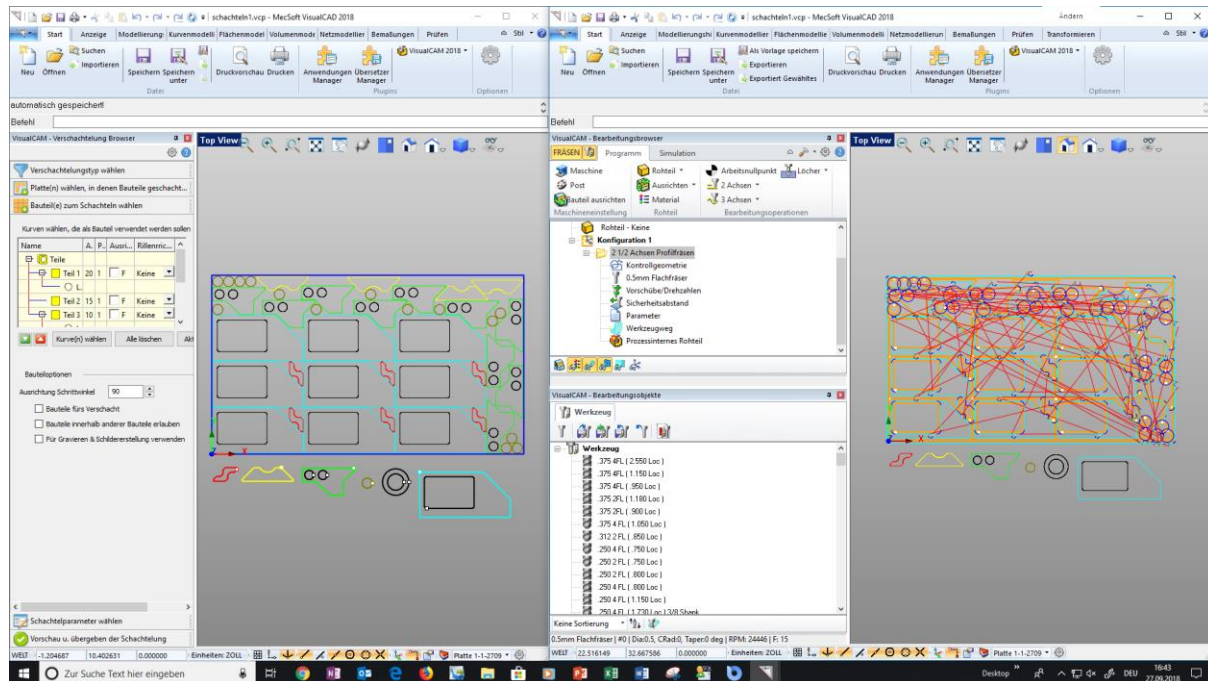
schachteln1.vcp - MecSoft VisualCAD 2018

Start Anzeige Modellierung Kurvenmodell Flächenmodel Volumenmode Netzmodellier Bemaßungen Prüfen Stil

Neu Öffnen Suchen Importieren Speichern Speichern unter Druckvorschau Drucken Anwendungen Manager Übersetzer Manager VisualCAM 2018 Optionen
Datei Plugins

automatisch gespeichert!
Befehl

VisualCAM - Verschachtelung Browser

Verschachtelungstyp wählen
Platte(n) wählen, in denen Bauteile geschacht...
Bauteil(e) zum Schachteln wählen

Kurven wählen, die als Bauteil verwendet werden sollen

| Name | A. | P.. | Ausri... | Rillenric... |
|---|---|---|---|---|
| Teile | | | | |
| Teil 1 | 20 | 1 | F | Keine |
| L | | | | |
| Teil 2 | 15 | 1 | F | Keine |
| Teil 3 | 10 | 1 | F | Keine |

Kurve(n) wählen Alle löschen Akt

Bauteiloptionen
Ausrichtung Schrittwinkel 90
Bauteile fürs Verschacht
Bauteile innerhalb anderer Bauteile erlauben
Für Gravieren & Schildererstellung verwenden

Schachtelparameter wählen
Vorschau u. übergeben der Schachtelung

Top View

WELT -1.204687 10.402631 0.000000 Einheiten: ZOLL Platte 1-1-2709

schachteln1.vcp - MecSoft VisualCAD 2018 Ändern

Start Anzeige Modellierungshi Kurvenmodellier Flächenmodellie Volumenmodelli Netzmodellierun Bemaßungen Prüfen Transformieren Stil

Neu Öffnen Suchen Importieren Speichern Speichern unter Als Vorlage speichern Exportieren Exportiert Gewähltes Druckvorschau Drucken Anwendungen Manager Übersetzer Manager VisualCAM 2018 Optionen
Datei Plugins

Befehl

VisualCAM - Bearbeitungsbrowser
FRÄSEN Programm Simulation
Maschine Post Bauteil ausrichten Rohteil Ausrichten Material Arbeitsnullpunkt Löcher 2 Achsen 3 Achsen
Maschineneinstellung Rohteil Bearbeitungsoperationen

Rohteil - Keine
Konfiguration 1
2 1/2 Achsen Profilfräsen
Kontrollgeometrie
0.5mm Flachfräser
Vorschübe/Drehzahlen
Sicherheitsabstand
Parameter
Werkzeugweg
Prozessinternes Rohteil

VisualCAM - Bearbeitungsobjekte
Werkzeug
Werkzeug
.375 4FL ( 2.550 Loc )
.375 4FL ( 1.150 Loc )
.375 4FL ( .950 Loc )
.375 2FL ( 1.180 Loc )
.375 2FL ( .900 Loc )
.375 4 FL ( 1.050 Loc )
.312 2 FL ( .850 Loc )
.250 4 FL ( .750 Loc )
.250 2 FL ( .750 Loc )
.250 2 FL ( .800 Loc )
.250 4 FL ( .800 Loc )
.250 4 FL ( 1.150 Loc )
.250 4 FL ( 1.730 Loc ) 3/8 Shank

Keine Sortierung
0.5mm Flachfräser | #0 | Dia:0.5, CRad:0, Taper:0 deg | RPM: 24446 | F: 15

Top View

WELT 22.516149 32.667586 0.000000 Einheiten: ZOLL Platte 1-1-2709

Zur Suche Text hier eingeben
Desktop DEU 16:43 27.09.2018